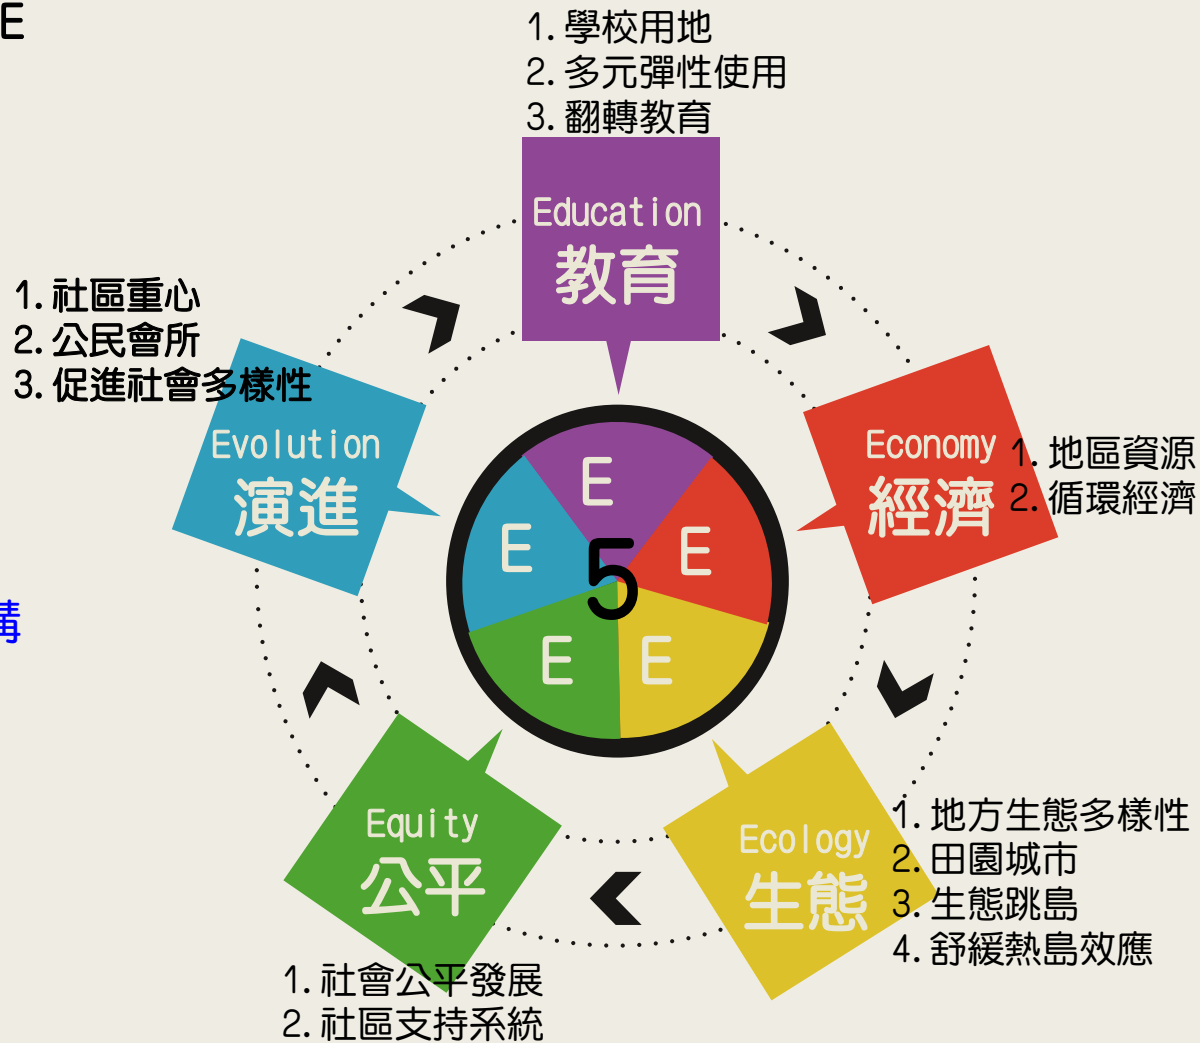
E

1. 學校用地
2. 多元彈性使用
3. 翻轉教育

Education
教育

1. 社區重心
2. 公民會所
3. 促進社會多樣性

Evolution
演進

Economy
經濟

1. 地區資源
2. 循環經濟

構

E
E
E
5
E
E

Equity
公平

Ecology
生態

1. 地方生態多樣性
2. 田園城市
3. 生態跳島
4. 舒緩熱島效應

1. 社會公平發展
2. 社區支持系統